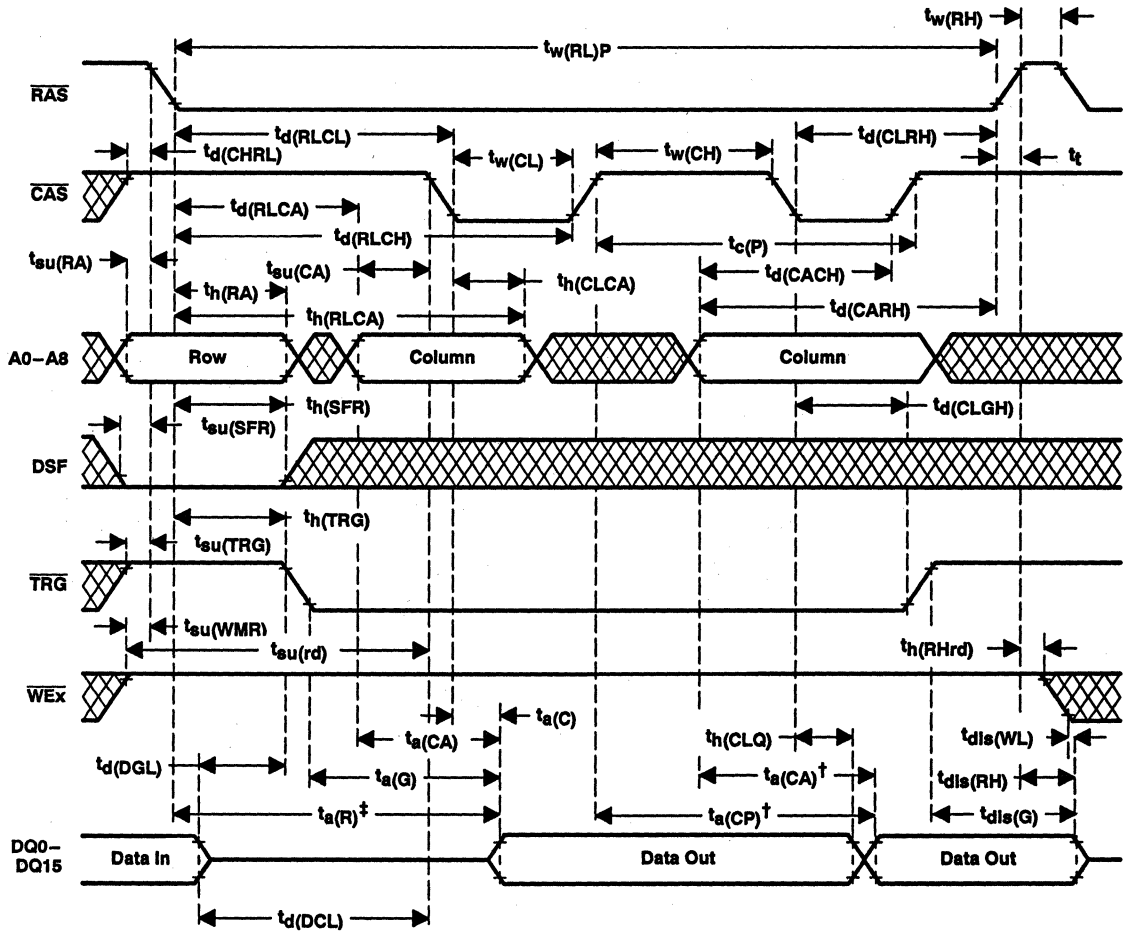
$t_{w(RH)}$

$t_{w(RL)P}$

$\overline{RAS}$

$t_{d(RLCL)}$

$t_{d(CLRH)}$

$t_{d(CHRL)}$

$t_{w(CL)}$

$t_{w(CH)}$

$t_t$

$\overline{CAS}$

$t_{d(RLCA)}$

$t_{d(RLCH)}$

$t_{c(P)}$

$t_{su(RA)}$

$t_{su(CA)}$

$t_{d(CACH)}$

$t_{h(CLCA)}$

$t_{h(RA)}$

$t_{d(CARH)}$

$t_{h(RLCA)}$

A0–A8

Row

Column

Column

$t_{h(SFR)}$

$t_{d(CLGH)}$

$t_{su(SFR)}$

DSF

$t_{h(TRG)}$

$t_{su(TRG)}$

$\overline{TRG}$

$t_{su(WMR)}$

$t_{su(rd)}$

$t_{h(RHrd)}$

$\overline{WEx}$

$t_{a(C)}$

$t_{a(CA)}$

$t_{h(CLQ)}$

$t_{dis(WL)}$

$t_{d(DGL)}$

$t_{a(G)}$

$t_{a(CA)}^{\dagger}$

$t_{dis(RH)}$

$t_{a(R)}^{\ddagger}$

$t_{a(CP)}^{\dagger}$

$t_{dis(G)}$

DQ0–DQ15

Data In

Data Out

Data Out

$t_{d(DCL)}$